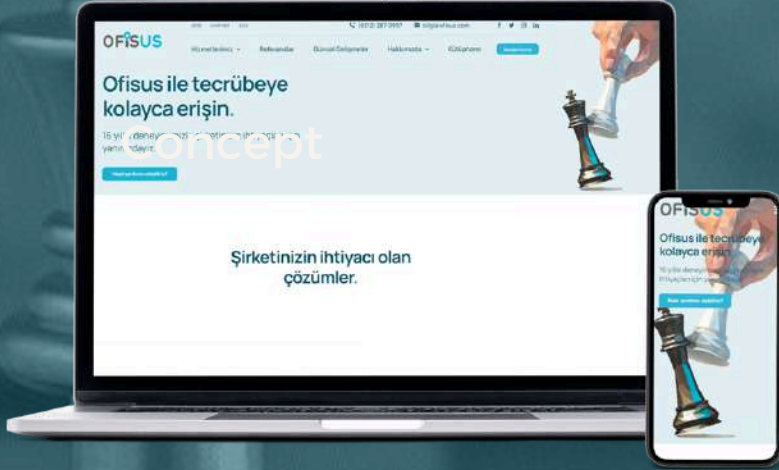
OFİSUS

Hizmetlerimiz Referanslar Güncel Gelişmeler Hakkımızda E-Kütüphane

Ofisus ile tecrübeye kolayca erişin.

15 yıllık deneyi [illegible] yanınızdayız.

concept

Şirketinizin ihtiyacı olan çözümler.

OFİSUS

Ofisus ile tecrübeye kolayca erişin.

15 yıllık deneyi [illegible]